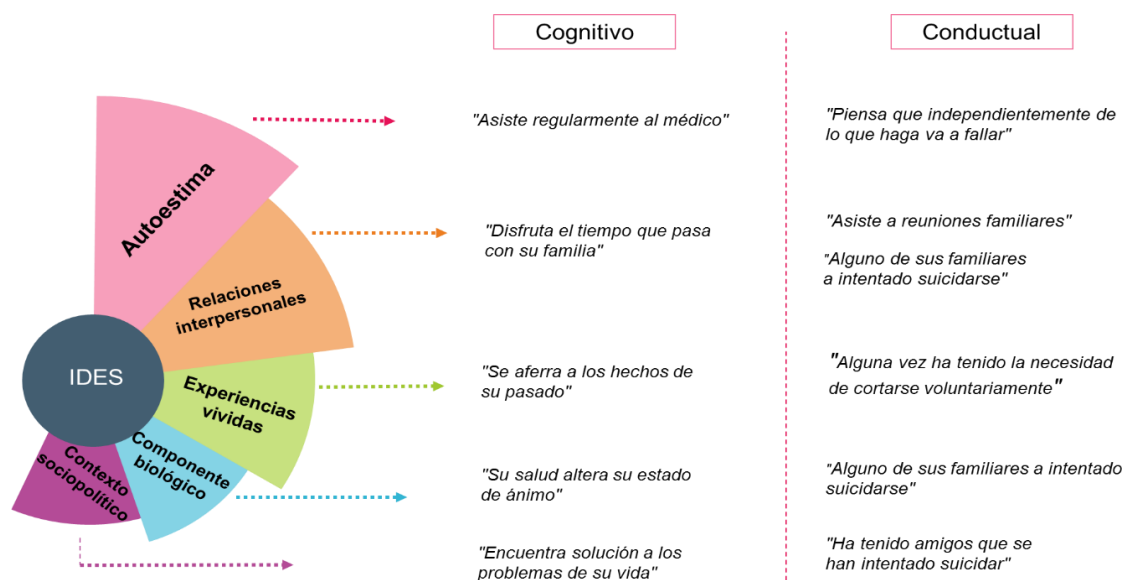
Cognitivo

Conductual

Autoestima

Relaciones interpersonales

IDES

Experiencias vividas

Componente biológico

Contexto sociopolítico

"Asiste regularmente al médico"

"Disfruta el tiempo que pasa con su familia"

"Se aferra a los hechos de su pasado"

"Su salud altera su estado de ánimo"

"Encuentra solución a los problemas de su vida"

"Piensa que independientemente de lo que haga va a fallar"

"Asiste a reuniones familiares"

"Alguno de sus familiares a intentado suicidarse"

"Alguna vez ha tenido la necesidad de cortarse voluntariamente"

"Alguno de sus familiares a intentado suicidarse"

"Ha tenido amigos que se han intentado suicidar"